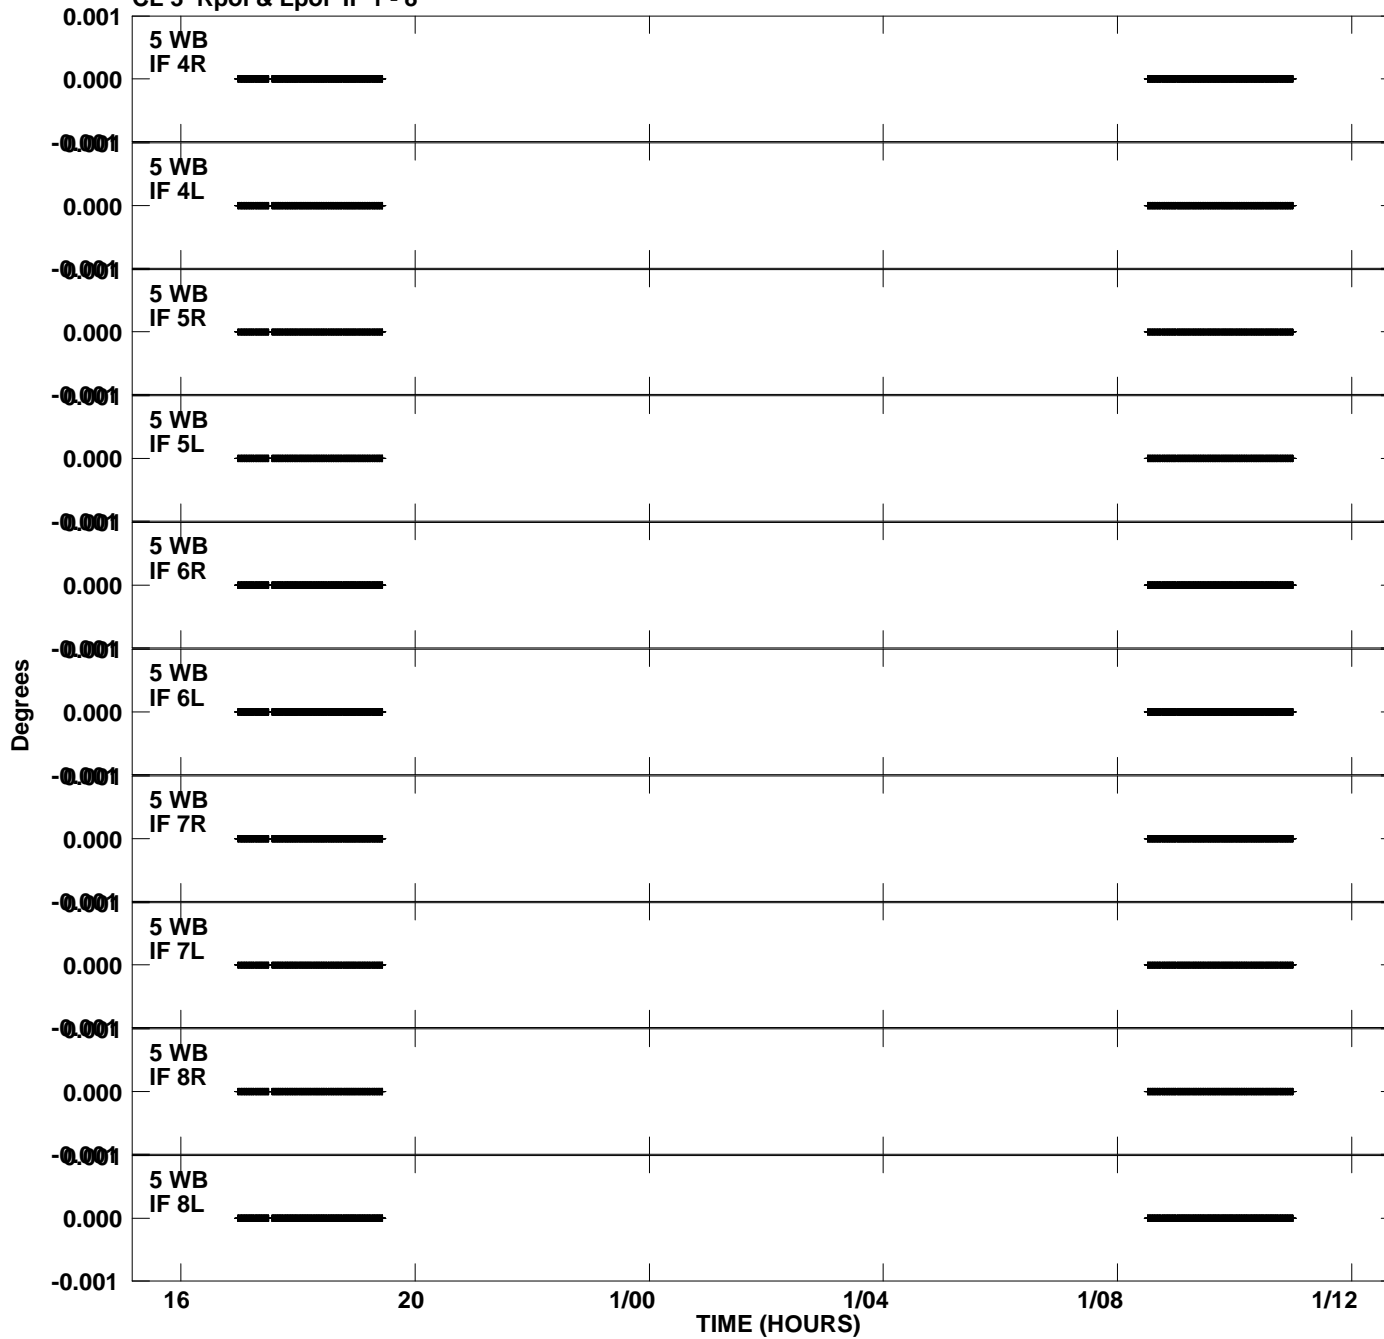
CL 3 Rpol & Lpol IF 1 - 8

0.001
5 WB
IF 4R
0.000
-0.001

0.001
5 WB
IF 4L
0.000
-0.001

0.001
5 WB
IF 5R
0.000
-0.001

0.001
5 WB
IF 5L
0.000
-0.001

0.001
5 WB
IF 6R
0.000
-0.001

0.001
5 WB
IF 6L
0.000
-0.001

0.001
5 WB
IF 7R
0.000
-0.001

0.001
5 WB
IF 7L
0.000
-0.001

0.001
5 WB
IF 8R
0.000
-0.001

0.001
5 WB
IF 8L
0.000
-0.001

Degrees

16 20 1/00 1/04 1/08 1/12
TIME (HOURS)